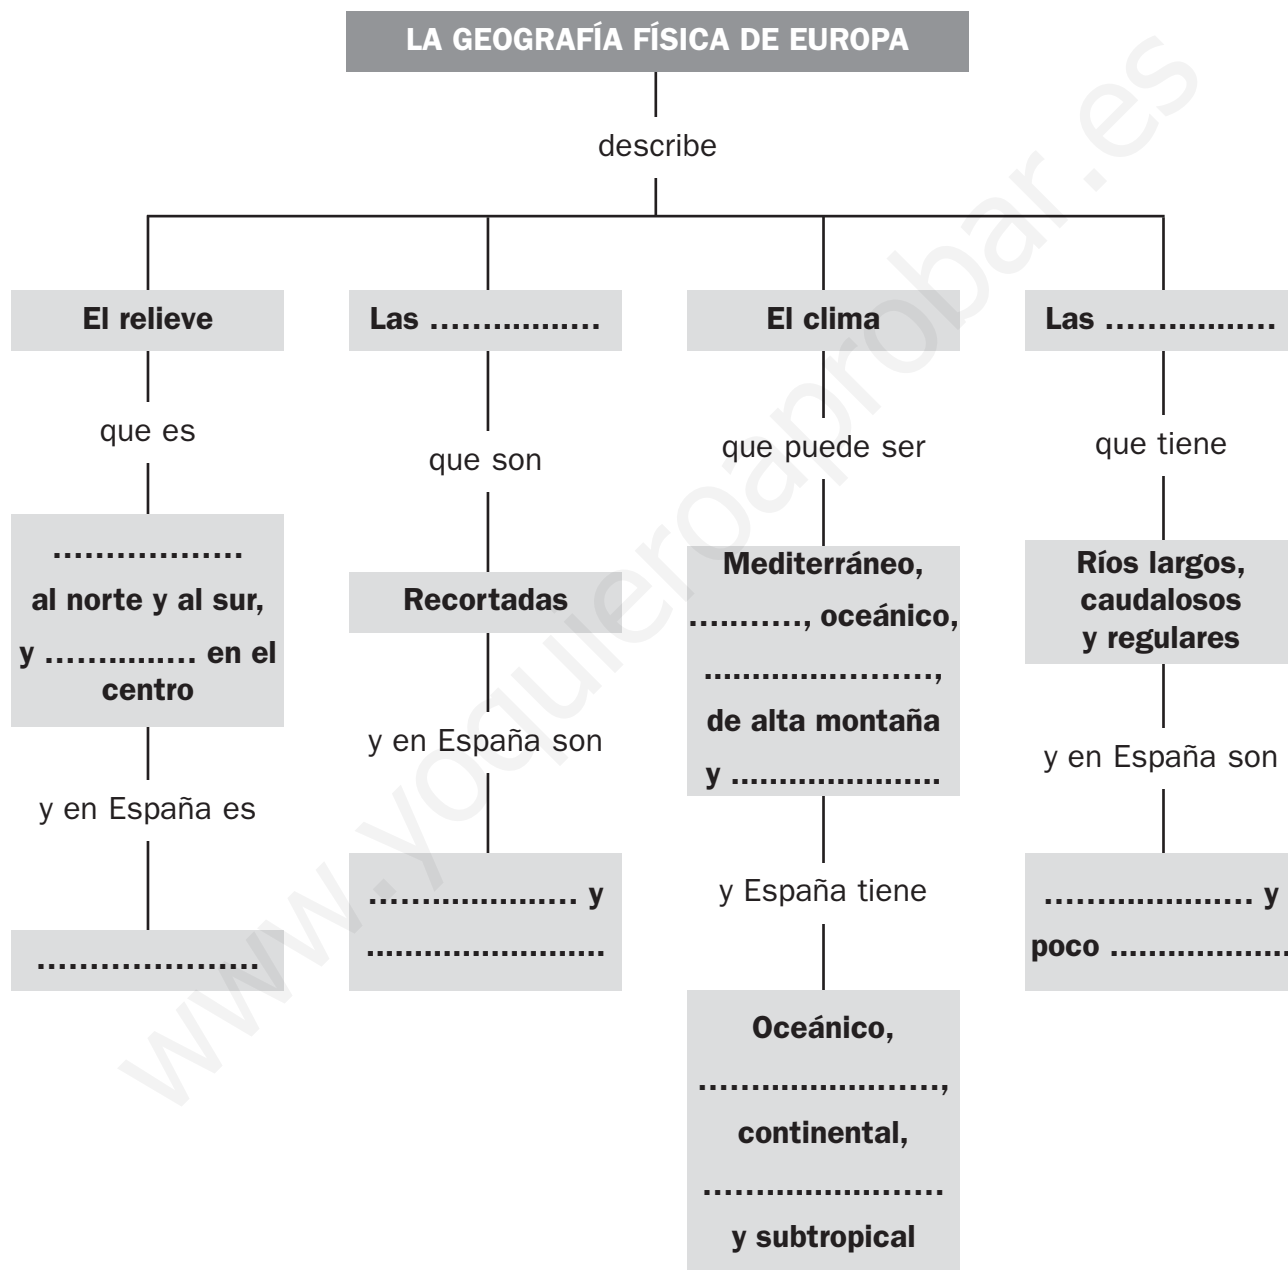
LA GEOGRAFÍA FÍSICA DE EUROPA

describe

El relieve

que es

................. al norte y al sur, y .............. en el centro

y en España es

....................

Las ................

que son

Recortadas

y en España son

.................... y ......................

El clima

que puede ser

Mediterráneo, .........., oceánico, ......................, de alta montaña y ....................

y España tiene

Oceánico, ......................, continental, ...................... y subtropical

Las ................

que tiene

Ríos largos, caudalosos y regulares

y en España son

.................... y poco ..................

www.yoquieroaprobar.es